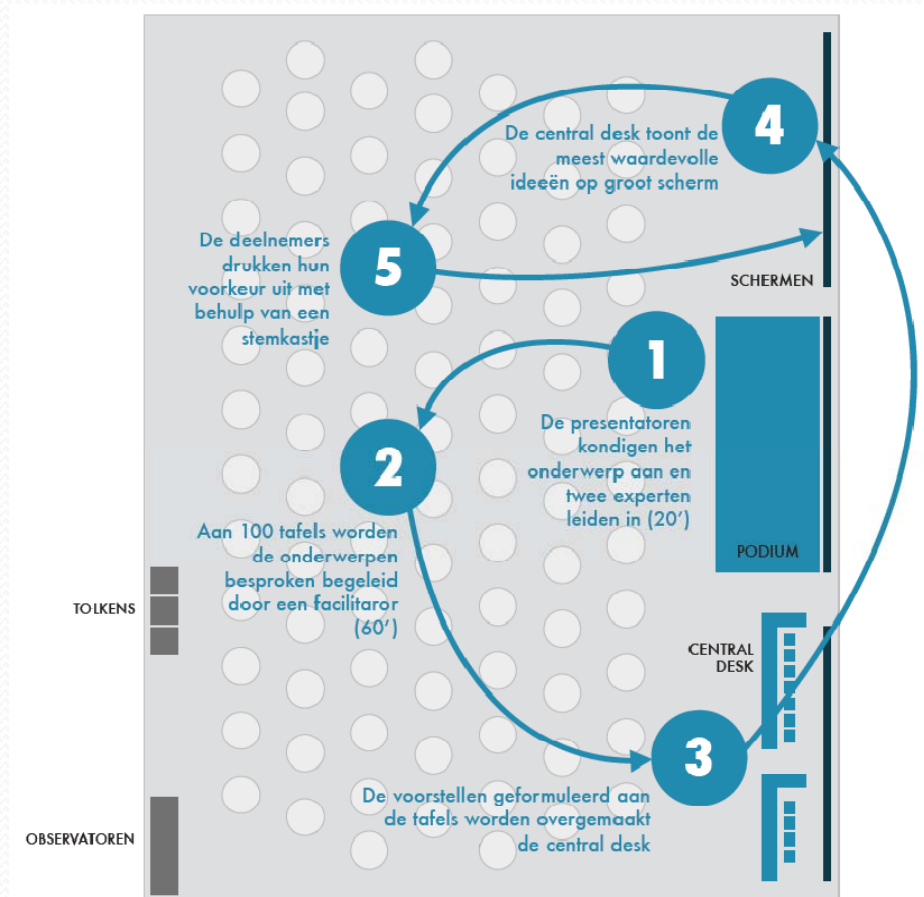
4
De central desk toont de meest waardevolle ideeën op groot scherm

5
De deelnemers drukken hun voorkeur uit met behulp van een stemkastje

SCHERMEN

1
De presentatoren kondigen het onderwerp aan en twee experten leiden in (20')

2
Aan 100 tafels worden de onderwerpen besproken begeleid door een faciliraror (60')

PODIUM

TOLKENS

CENTRAL DESK

3
De voorstellen geformuleerd aan de tafels worden overgemaakt de central desk

OBSERVATOREN